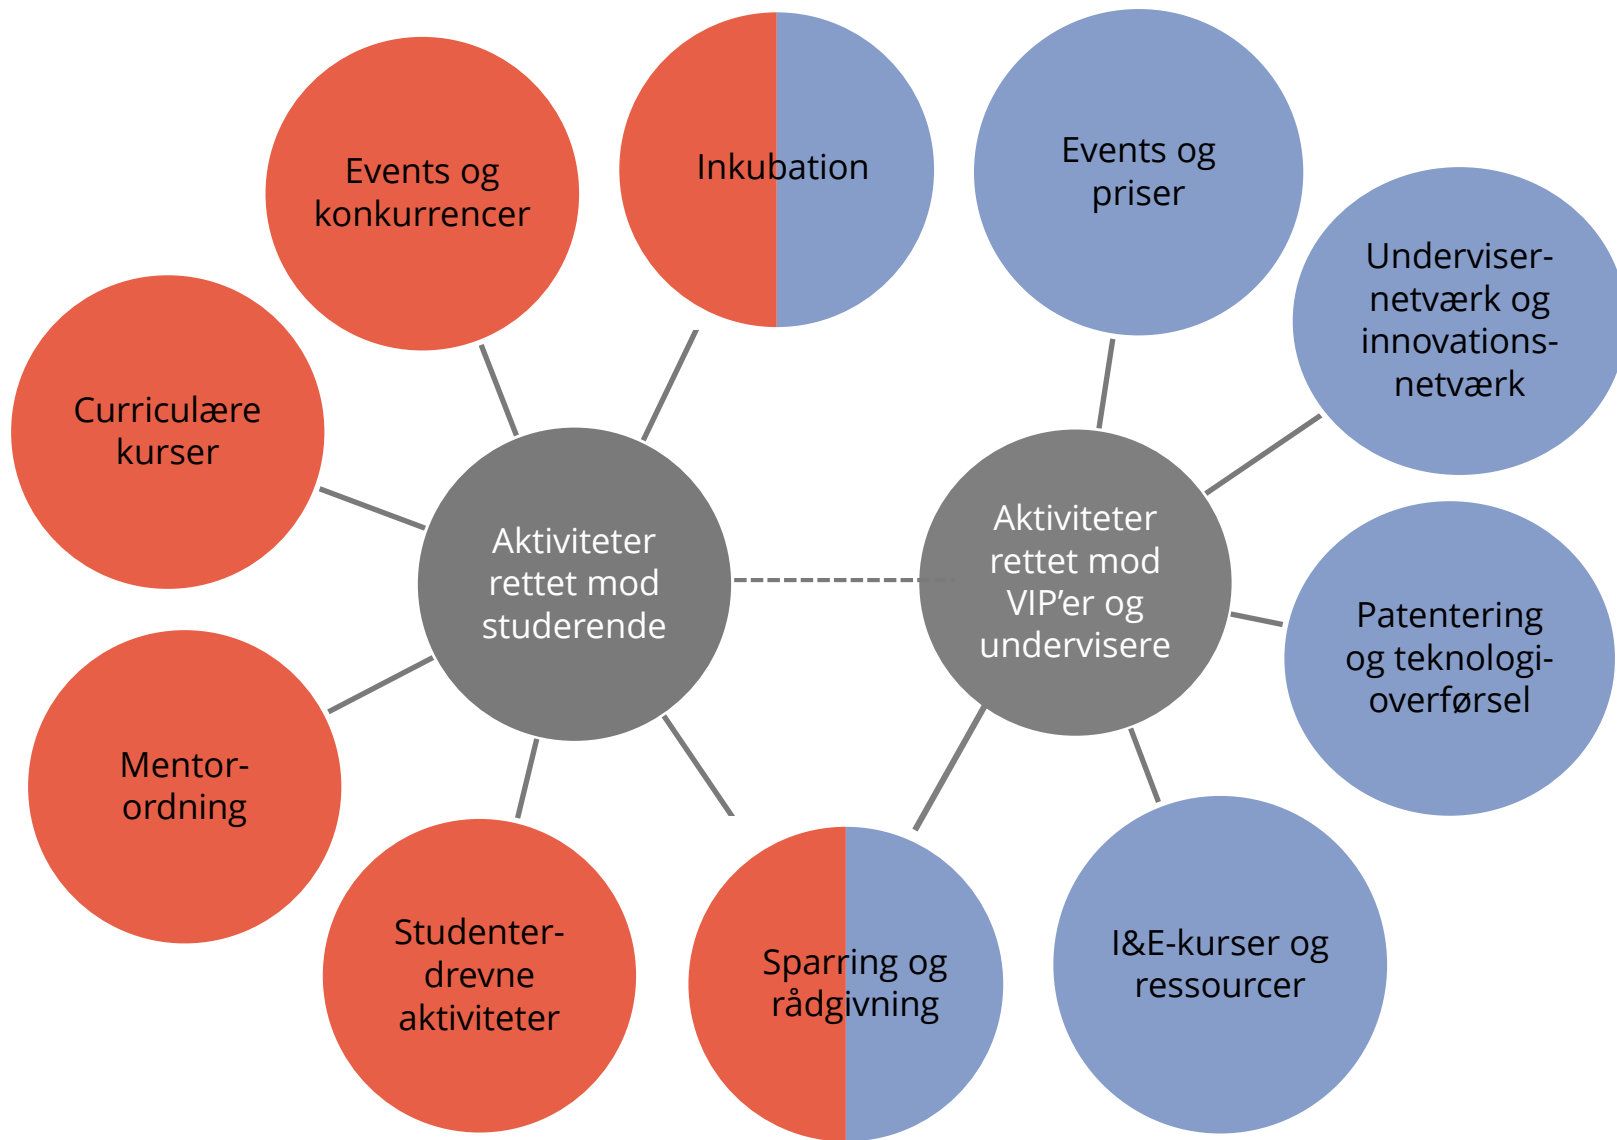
Events og konkurrencer

Inkubation

Events og priser

Underviser-netværk og innovations-netværk

Curriculære kurser

Aktiviteter rettet mod studerende

Aktiviteter rettet mod VIP'er og undervisere

Patentering og teknologi-overførsel

Mentor-ordning

Studenter-drevne aktiviteter

Sparring og rådgivning

I&E-kurser og ressourcer